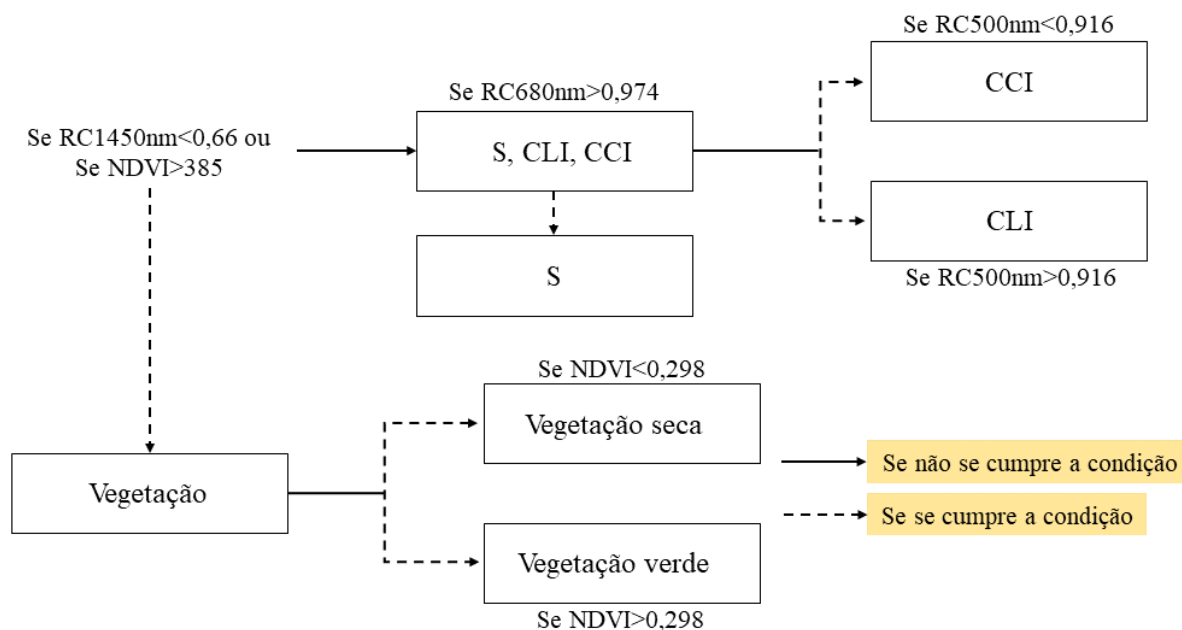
Se RC500nm<0,916

CCI

Se RC680nm>0,974

Se RC1450nm<0,66 ou Se NDVI>385

S, CLI, CCI

CLI

S

Se RC500nm>0,916

Se NDVI<0,298

Vegetação seca

Vegetação

Se não se cumpre a condição

Se se cumpre a condição

Vegetação verde

Se NDVI>0,298